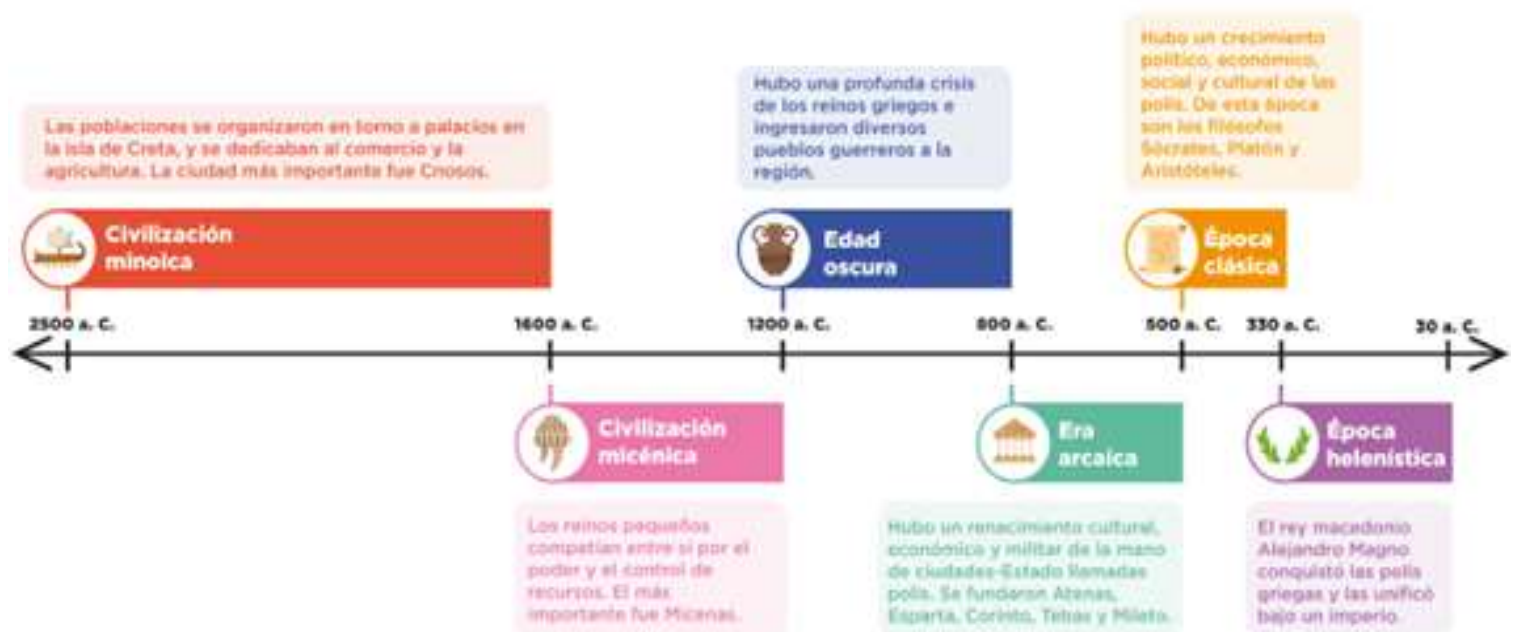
Las poblaciones se organizaron en torno a palacios en la isla de Creta, y se dedicaban al comercio y la agricultura. La ciudad más importante fue Cnosos.

Civilización minoica

Hubo una profunda crisis de los reinos griegos e ingresaron diversos pueblos guerreros a la región.

Edad oscura

Hubo un crecimiento político, económico, social y cultural de las polis. De esta época son los filósofos Sócrates, Platón y Aristóteles.

Época clásica

2500 a. C.

1600 a. C.

1200 a. C.

800 a. C.

500 a. C.

330 a. C.

30 a. C.

Civilización micénica

Los reinos pequeños competían entre sí por el poder y el control de recursos. El más importante fue Micenas.

Era arcaica

Hubo un renacimiento cultural, económico y militar de la mano de ciudades-Estado llamadas polis. Se fundaron Atenas, Esparta, Corinto, Tebas y Mileto.

Época helenística

El rey macedonio Alejandro Magno conquistó las polis griegas y las unificó bajo un imperio.